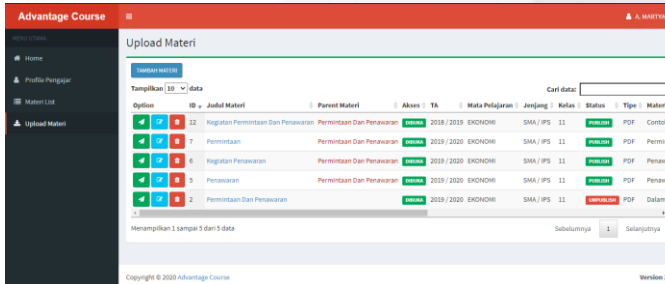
Advantage Course
≡
A. MARTYA

MENU UTAMA
Home
Profile Pengajar
Materi List
Upload Materi

Upload Materi

TAMBAH MATERI

Tampilkan 10 data
Cari data:

| Option | ID | Judul Materi | Parent Materi | Akses | TA | Mata Pelajaran | Jenjang | Kelas | Status | Tipe | Mater |
|---|---|---|---|---|---|---|---|---|---|---|---|
| | 12 | Kegiatan Permintaan Dan Penawaran | Permintaan Dan Penawaran | DIBUKA | 2018 / 2019 | EKONOMI | SMA / IPS | 11 | PUBLISH | PDF | Conto |
| | 7 | Permintaan | Permintaan Dan Penawaran | DIBUKA | 2019 / 2020 | EKONOMI | SMA / IPS | 11 | PUBLISH | PDF | Permi |
| | 6 | Kegiatan Penawaran | Permintaan Dan Penawaran | DIBUKA | 2019 / 2020 | EKONOMI | SMA / IPS | 11 | PUBLISH | PDF | Penaw |
| | 5 | Penawaran | Permintaan Dan Penawaran | DIBUKA | 2019 / 2020 | EKONOMI | SMA / IPS | 11 | PUBLISH | PDF | Penaw |
| | 2 | Permintaan Dan Penawaran | | DIBUKA | 2019 / 2020 | EKONOMI | SMA / IPS | 11 | UNPUBLISH | PDF | Dalam |

Menampilkan 1 sampai 5 dari 5 data
Sebelumnya 1 Selanjutnya

Copyright © 2020 Advantage Course
Version